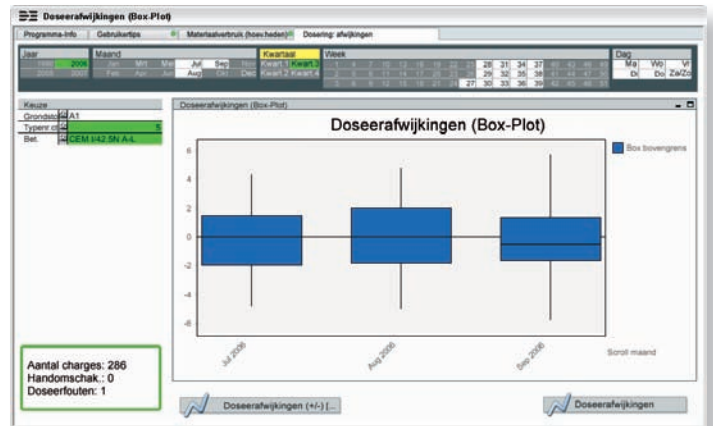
Doseerafwijkingen (Box-Plot)

Programma-Info | Gebruikertips | Materiaalverbruik (hoeveelheden) | Dosering: afwijkingen

Jaar
2006
2007

Maand
Jan Mrt Mei Jul Sep Nov
Feb Apr Jun Aug Okt Dec

Kwartaal
Kwart.1 Kwart.3
Kwart.2 Kwart.4

Week
28 31 34 37
29 32 35 38
27 30 33 36 39

Dag
Ma Wo Vr
Di Do Za/Zo

Keuze
Grondstof A1
Typenr. cl 5
Bet. CEM I/42.5N A-L

Doseerafwijkingen (Box-Plot)

Doseerafwijkingen (Box-Plot)

Box bovengrens

6
4
2
0
-2
-4
-6
-8

Jul 2006
Aug 2006
Sep 2006

Scroll maand

Aantal charges: 286
Handomschak.: 0
Doseerfouten: 1

Doseerafwijkingen (+/-) [...

Doseerafwijkingen